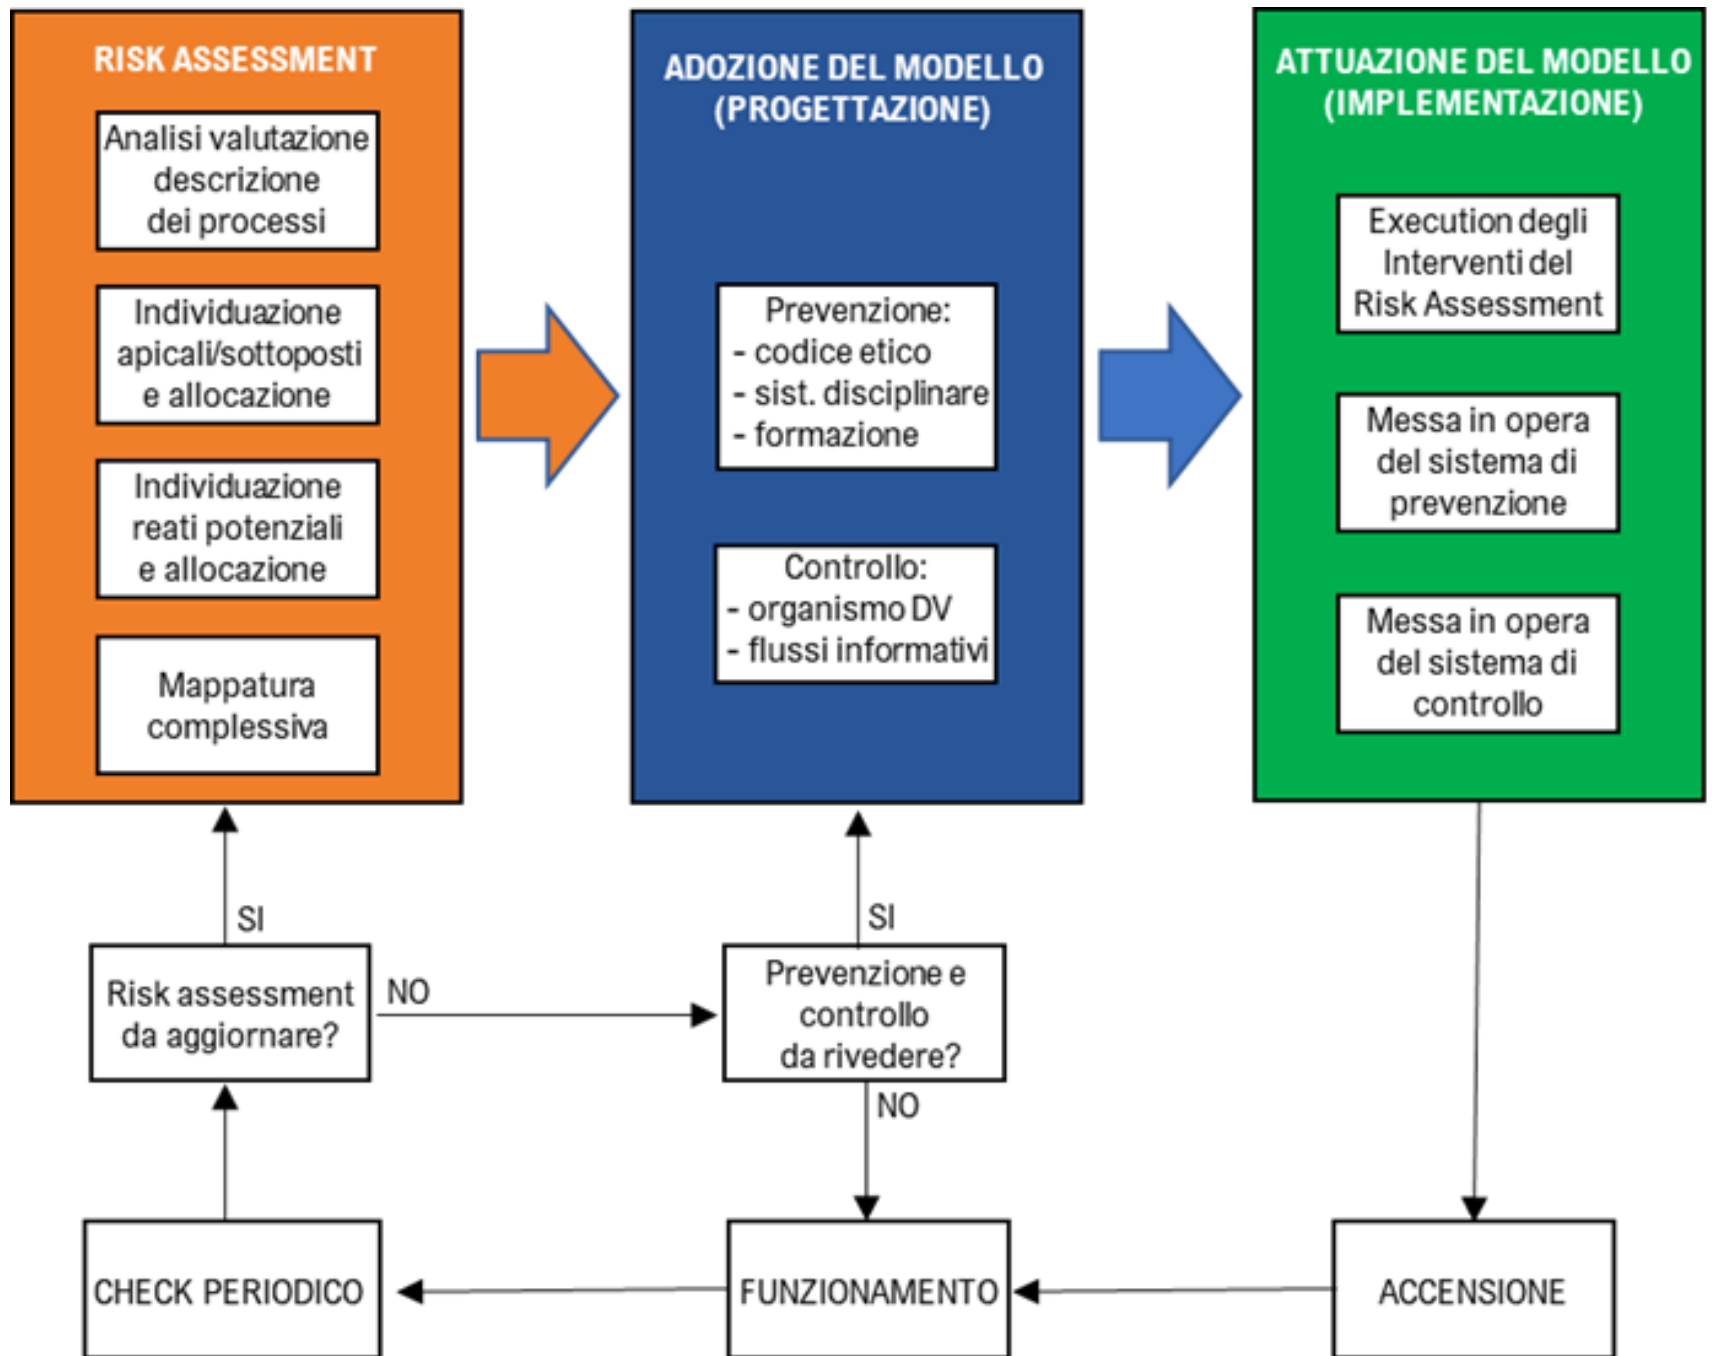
RISK ASSESSMENT

Analisi valutazione descrizione dei processi

Individuazione apicali/sottoposti e allocazione

Individuazione reati potenziali e allocazione

Mappatura complessiva

ADOZIONE DEL MODELLO (PROGETTAZIONE)

Prevenzione:
- codice etico
- sist. disciplinare
- formazione

Controllo:
- organismo DV
- flussi informativi

ATTUAZIONE DEL MODELLO (IMPLEMENTAZIONE)

Execution degli Interventi del Risk Assessment

Messa in opera del sistema di prevenzione

Messa in opera del sistema di controllo

SI

Risk assessment da aggiornare?

NO

SI

Prevenzione e controllo da rivedere?

NO

CHECK PERIODICO

FUNZIONAMENTO

ACCENSIONE